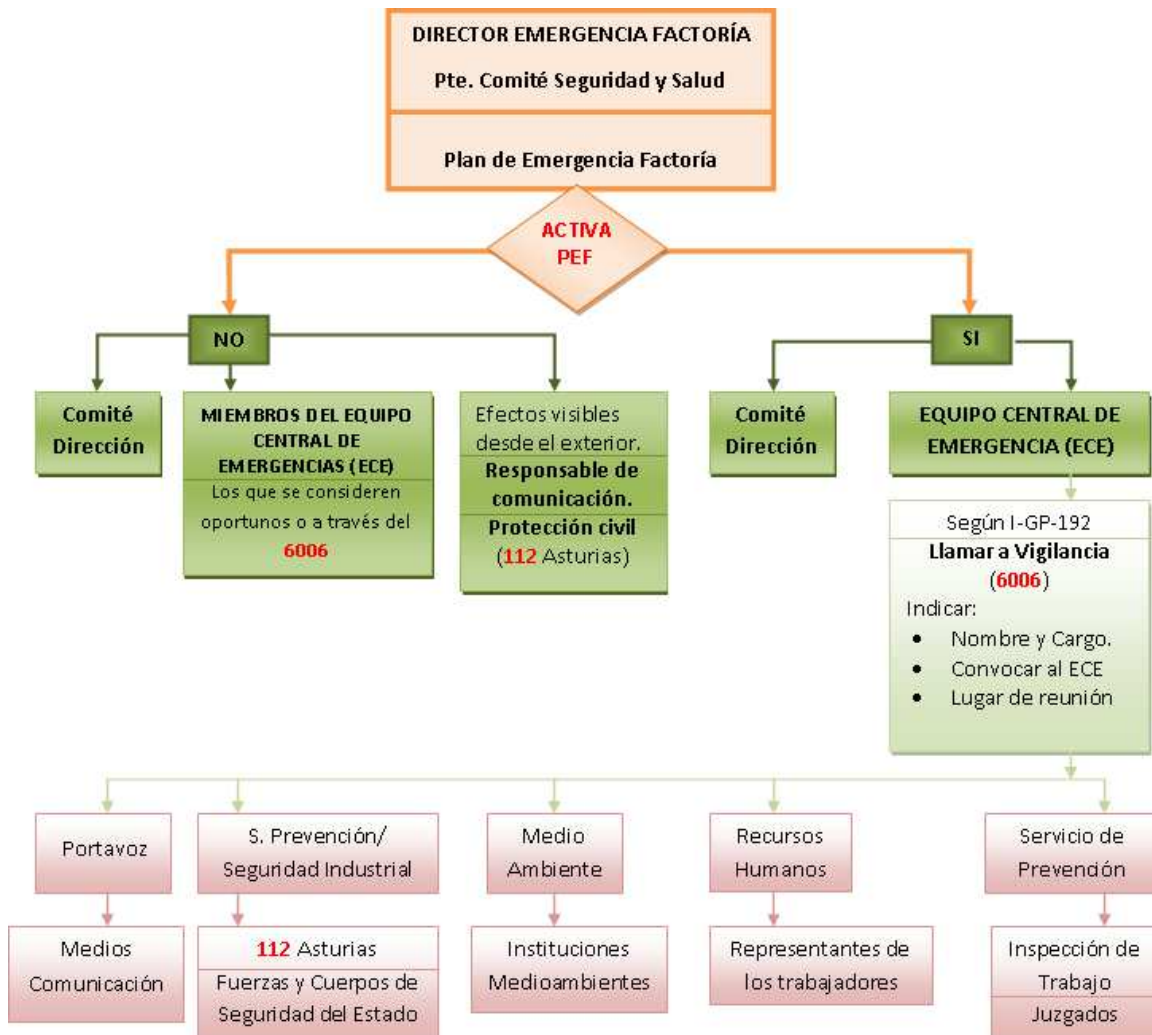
DIRECTOR EMERGENCIA FACTORÍA

Pte. Comité Seguridad y Salud

Plan de Emergencia Factoría

ACTIVA PEF

NO

Comité Dirección

MIEMBROS DEL EQUIPO CENTRAL DE EMERGENCIAS (ECE)

Los que se consideren oportunos o a través del 6006

Efectos visibles desde el exterior.

Responsable de comunicación.

Protección civil (112 Asturias)

SI

Comité Dirección

EQUIPO CENTRAL DE EMERGENCIA (ECE)

Según I-GP-192

Llamar a Vigilancia (6006)

Indicar:

- Nombre y Cargo.
- Convocar al ECE
- Lugar de reunión

Portavoz

Medios Comunicación

S. Prevención/ Seguridad Industrial

112 Asturias

Fuerzas y Cuerpos de Seguridad del Estado

Medio Ambiente

Instituciones Medioambientes

Recursos Humanos

Representantes de los trabajadores

Servicio de Prevención

Inspección de Trabajo

Juzgados